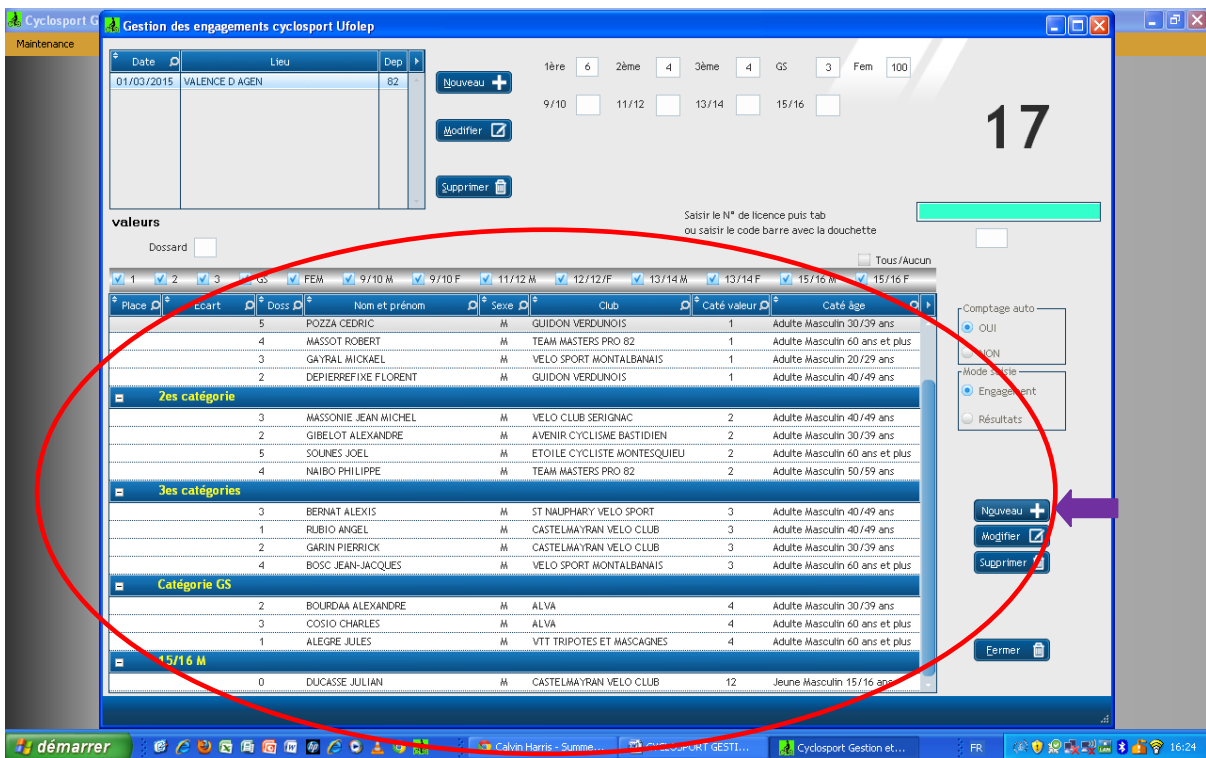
Cyclosport G
Maintenance
Gestion des engagements cyclosport Ufolep

| Date | Lieu | Dep |
|---|---|---|
| 01/03/2015 | VALENCE D AGEN | 82 |

Nouveau
Modifier
Supprimer

1ère 6 2ème 4 3ème 4 GS 3 Fem 100
9/10 11/12 13/14 15/16

17

valeurs
Dossard

Saisir le N° de licence puis tab
ou saisir le code barre avec la douchette

Tous/Aucun

1 2 3 GS FEM 9/10 M 9/10 F 11/12 M 12/12/F 13/14 M 13/14 F 15/16 M 15/16 F

| Place | Ecart | Doss | Nom et prénom | Sexe | Club | Caté valeur | Caté âge |
|---|---|---|---|---|---|---|---|
| | | 5 | POZZA CEDRIC | M | GUIDON VERDUNOIS | 1 | Adulte Masculin 30/39 ans |
| | | 4 | MASSOT ROBERT | M | TEAM MASTERS PRO 82 | 1 | Adulte Masculin 60 ans et plus |
| | | 3 | GAYRAL MICKAEL | M | VELO SPORT MONTALBANAIS | 1 | Adulte Masculin 20/29 ans |
| | | 2 | DEPIERREFIXE FLORENT | M | GUIDON VERDUNOIS | 1 | Adulte Masculin 40/49 ans |
| 2es catégorie | | | | | | | |
| | | 3 | MASSONIE JEAN MICHEL | M | VELO CLUB SERIGNAC | 2 | Adulte Masculin 40/49 ans |
| | | 2 | GIBELOT ALEXANDRE | M | AVENIR CYCLISME BASTIDIEN | 2 | Adulte Masculin 30/39 ans |
| | | 5 | SOUNES JOEL | M | ETOILE CYCLISTE MONTESQUIEU | 2 | Adulte Masculin 60 ans et plus |
| | | 4 | NAIBO PHILIPPE | M | TEAM MASTERS PRO 82 | 2 | Adulte Masculin 50/59 ans |
| 3es catégories | | | | | | | |
| | | 3 | BERNAT ALEXIS | M | ST NAUPHARY VELO SPORT | 3 | Adulte Masculin 40/49 ans |
| | | 1 | RUBIO ANGEL | M | CASTELMAYRAN VELO CLUB | 3 | Adulte Masculin 40/49 ans |
| | | 2 | GARIN PIERRICK | M | CASTELMAYRAN VELO CLUB | 3 | Adulte Masculin 30/39 ans |
| | | 4 | BOSC JEAN-JACQUES | M | VELO SPORT MONTALBANAIS | 3 | Adulte Masculin 60 ans et plus |
| Catégorie GS | | | | | | | |
| | | 2 | BOURDAA ALEXANDRE | M | ALVA | 4 | Adulte Masculin 30/39 ans |
| | | 3 | COSIO CHARLES | M | ALVA | 4 | Adulte Masculin 60 ans et plus |
| | | 1 | ALEGRE JULES | M | VTT TRIPOTES ET MASCAGNES | 4 | Adulte Masculin 60 ans et plus |
| 15/16 M | | | | | | | |
| | | 0 | DUCASSE JULIAN | M | CASTELMAYRAN VELO CLUB | 12 | Jeune Masculin 15/16 ans |

Comptage auto
OUI
NON
Mode saisie
Engagement
Résultats

Nouveau
Modifier
Supprimer
Fermer

démarrer Calvin Harris - Summe... CYCLOSPORT GESTI... Cyclosport Gestion et... FR 16:24